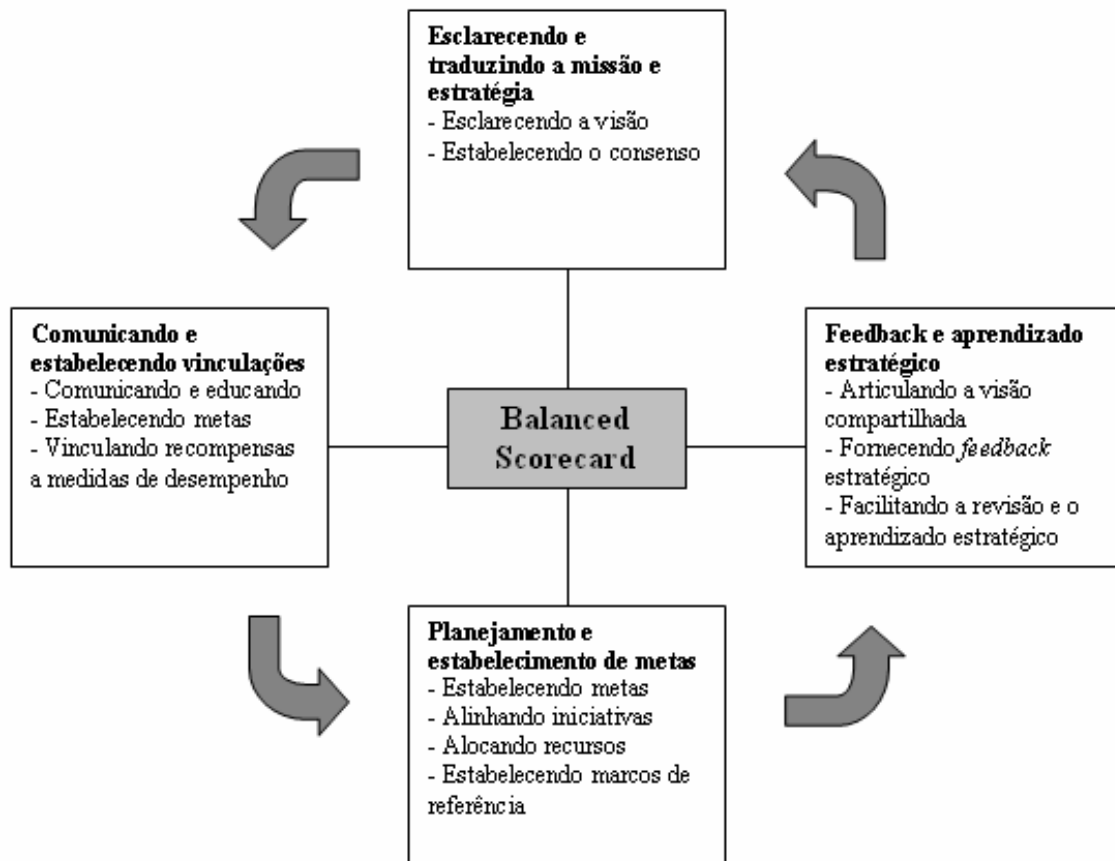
**Esclarecendo e traduzindo a missão e estratégia**
- Esclarecendo a visão
- Estabelecendo o consenso

**Comunicando e estabelecendo vinculações**
- Comunicando e educando
- Estabelecendo metas
- Vinculando recompensas a medidas de desempenho

**Balanced Scorecard**

**Feedback e aprendizado estratégico**
- Articulando a visão compartilhada
- Fornecendo *feedback* estratégico
- Facilitando a revisão e o aprendizado estratégico

**Planejamento e estabelecimento de metas**
- Estabelecendo metas
- Alinhando iniciativas
- Alocando recursos
- Estabelecendo marcos de referência